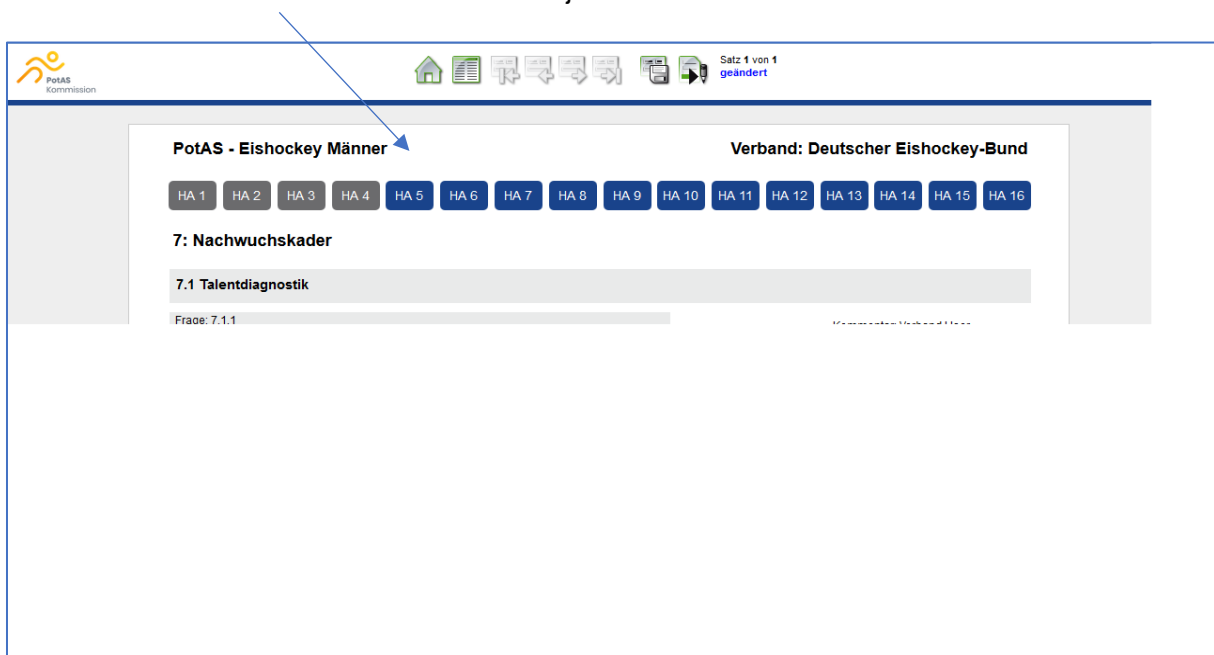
PotAS Kommission

Satz 1 von 1
geändert

PotAS - Eishockey Männer

Verband: Deutscher Eishockey-Bund

HA 1 HA 2 HA 3 HA 4 HA 5 HA 6 HA 7 HA 8 HA 9 HA 10 HA 11 HA 12 HA 13 HA 14 HA 15 HA 16

7: Nachwuchskader

7.1 Talentdiagnostik

Frage: 7.1.1

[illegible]